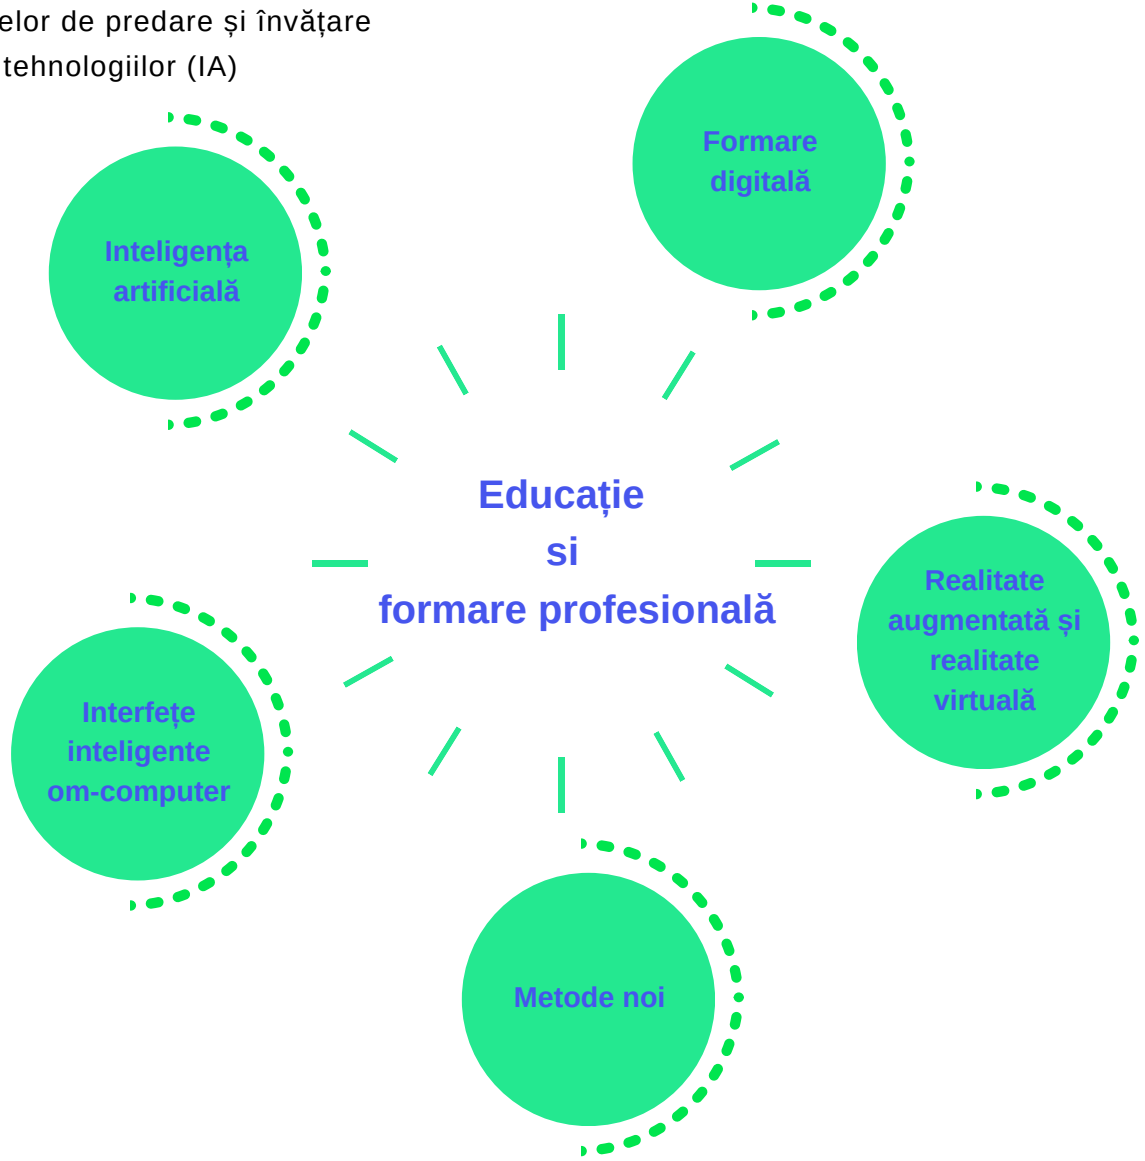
elor de predare și învățare
tehnologiilor (IA)

Formare digitală

Inteligența artificială

Educație
si
formare profesională

Realitate augmentată și realitate virtuală

Interfețe inteligente om-computer

Metode noi